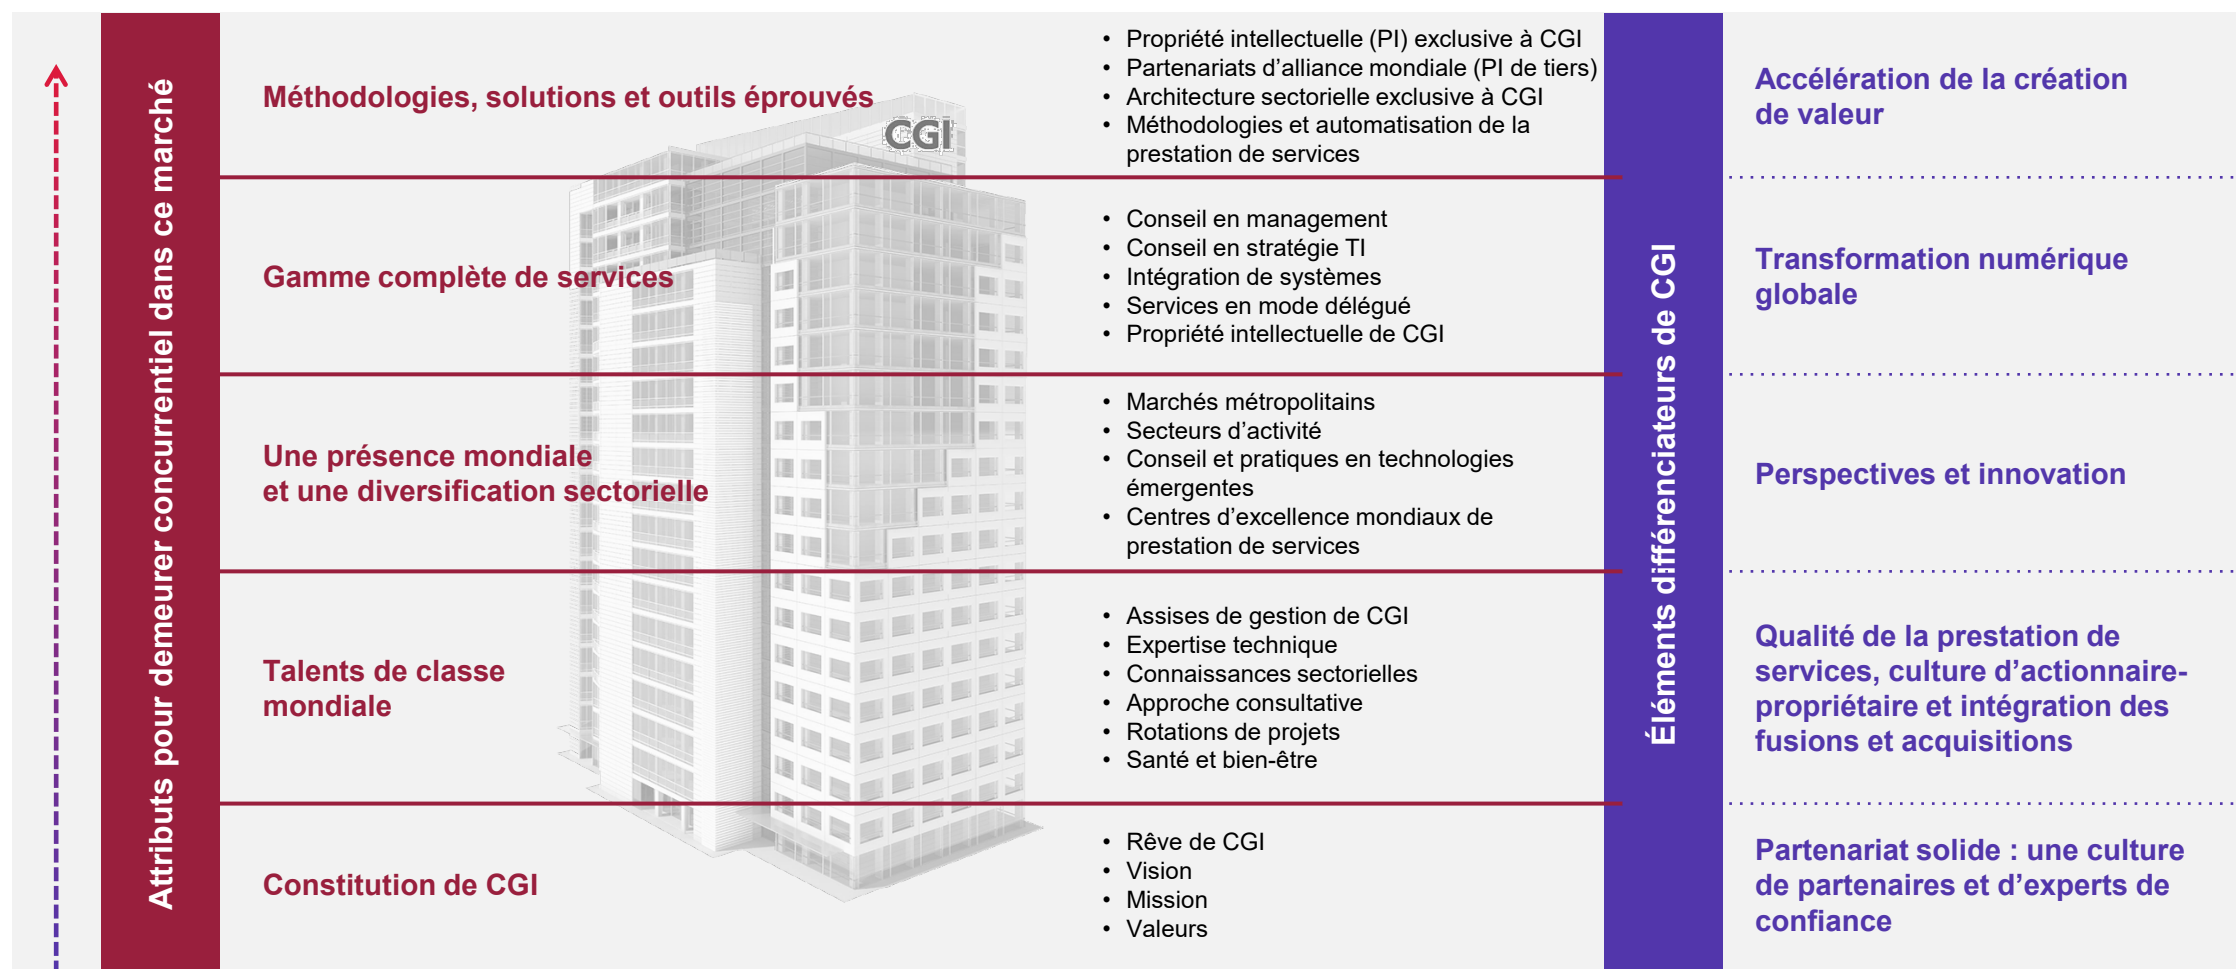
Attributs pour demeurer concurrentiel dans ce marché

Méthodologies, solutions et outils éprouvés

CGI

- Propriété intellectuelle (PI) exclusive à CGI
- Partenariats d'alliance mondiale (PI de tiers)
- Architecture sectorielle exclusive à CGI
- Méthodologies et automatisation de la prestation de services

Gamme complète de services

- Conseil en management
- Conseil en stratégie TI
- Intégration de systèmes
- Services en mode délégué
- Propriété intellectuelle de CGI

Une présence mondiale et une diversification sectorielle

- Marchés métropolitains
- Secteurs d'activité
- Conseil et pratiques en technologies émergentes
- Centres d'excellence mondiaux de prestation de services

Talents de classe mondiale

- Assises de gestion de CGI
- Expertise technique
- Connaissances sectorielles
- Approche consultative
- Rotations de projets
- Santé et bien-être

Constitution de CGI

- Rêve de CGI
- Vision
- Mission
- Valeurs

Éléments différenciateurs de CGI

Accélération de la création de valeur

Transformation numérique globale

Perspectives et innovation

Qualité de la prestation de services, culture d'actionnaire-propriétaire et intégration des fusions et acquisitions

Partenariat solide : une culture de partenaires et d'experts de confiance